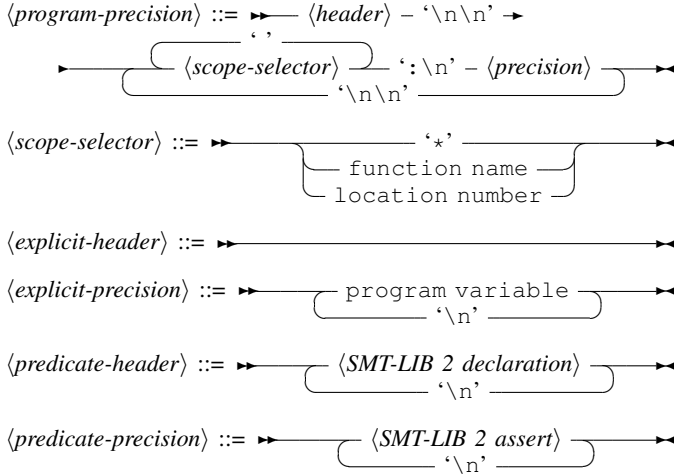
⟨program-precision⟩ ::= ⟨header⟩ – '\n\n'

' '

⟨scope-selector⟩ ':\n' – ⟨precision⟩

'\n\n'

⟨scope-selector⟩ ::= '*'

function name

location number

⟨explicit-header⟩ ::=

⟨explicit-precision⟩ ::= program variable

'\n'

⟨predicate-header⟩ ::= ⟨SMT-LIB 2 declaration⟩

'\n'

⟨predicate-precision⟩ ::= ⟨SMT-LIB 2 assert⟩

'\n'